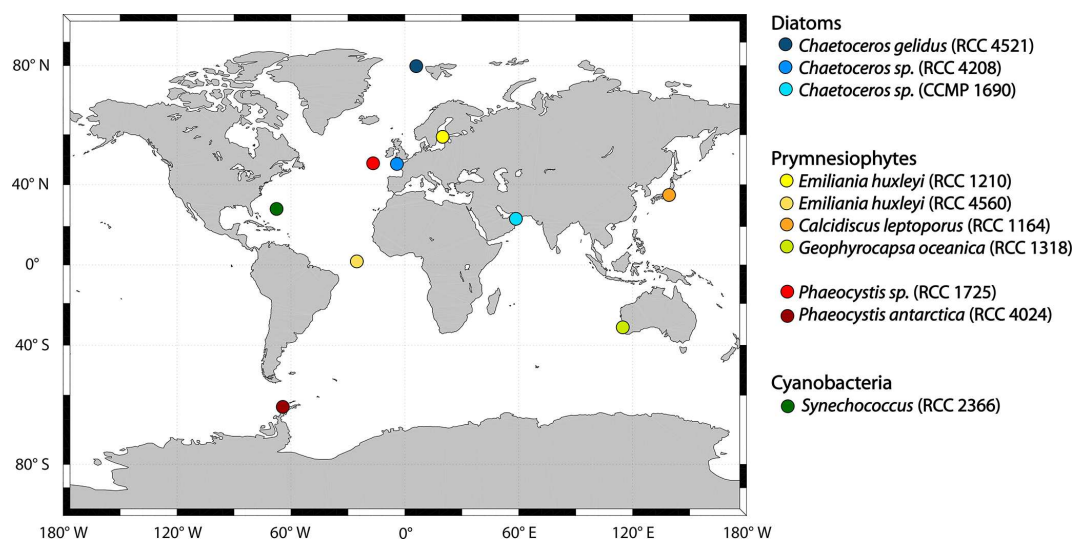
80° N
40° N
0°
40° S
80° S
180° W
120° W
60° W
0°
60° E
120° E
180° W

Diatoms
*Chaetoceros gelidus* (RCC 4521)
*Chaetoceros sp.* (RCC 4208)
*Chaetoceros sp.* (CCMP 1690)

Prymnesiophytes
*Emiliania huxleyi* (RCC 1210)
*Emiliania huxleyi* (RCC 4560)
*Calcidiscus leptoporus* (RCC 1164)
*Geophyrocapsa oceanica* (RCC 1318)

*Phaeocystis sp.* (RCC 1725)
*Phaeocystis antarctica* (RCC 4024)

Cyanobacteria
*Synechococcus* (RCC 2366)